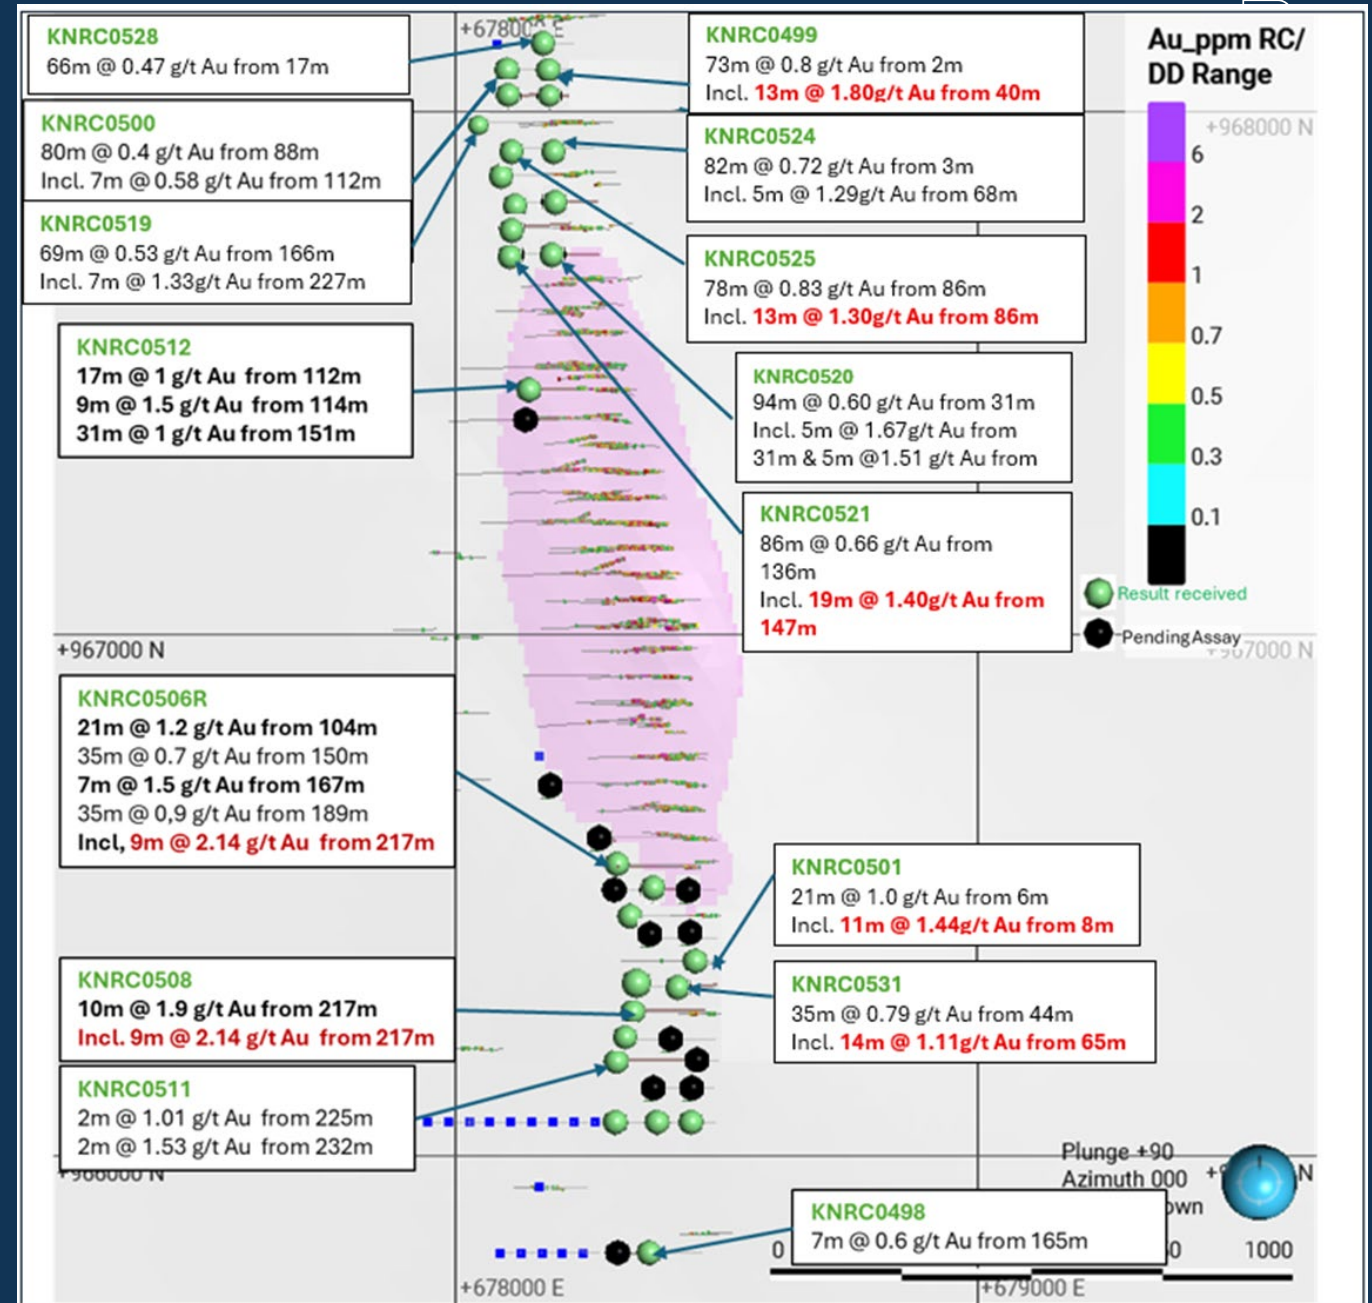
+67800 E

KNRC0528
66m @ 0.47 g/t Au from 17m

KNRC0499
73m @ 0.8 g/t Au from 2m
Incl. 13m @ 1.80g/t Au from 40m

Au_ppm RC/ DD Range

+968000 N

6
2
1
0.7
0.5
0.3
0.1

KNRC0500
80m @ 0.4 g/t Au from 88m
Incl. 7m @ 0.58 g/t Au from 112m

KNRC0524
82m @ 0.72 g/t Au from 3m
Incl. 5m @ 1.29g/t Au from 68m

KNRC0519
69m @ 0.53 g/t Au from 166m
Incl. 7m @ 1.33g/t Au from 227m

KNRC0525
78m @ 0.83 g/t Au from 86m
Incl. 13m @ 1.30g/t Au from 86m

KNRC0512
17m @ 1 g/t Au from 112m
9m @ 1.5 g/t Au from 114m
31m @ 1 g/t Au from 151m

KNRC0520
94m @ 0.60 g/t Au from 31m
Incl. 5m @ 1.67g/t Au from 31m & 5m @1.51 g/t Au from

KNRC0521
86m @ 0.66 g/t Au from 136m
Incl. 19m @ 1.40g/t Au from 147m

Result received
Pending Assay

+967000 N
+967000 N

KNRC0506R
21m @ 1.2 g/t Au from 104m
35m @ 0.7 g/t Au from 150m
7m @ 1.5 g/t Au from 167m
35m @ 0,9 g/t Au from 189m
Incl, 9m @ 2.14 g/t Au from 217m

KNRC0501
21m @ 1.0 g/t Au from 6m
Incl. 11m @ 1.44g/t Au from 8m

KNRC0508
10m @ 1.9 g/t Au from 217m
Incl. 9m @ 2.14 g/t Au from 217m

KNRC0531
35m @ 0.79 g/t Au from 44m
Incl. 14m @ 1.11g/t Au from 65m

KNRC0511
2m @ 1.01 g/t Au from 225m
2m @ 1.53 g/t Au from 232m

+966000 N

Plunge +90
Azimuth 000
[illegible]own

KNRC0498
7m @ 0.6 g/t Au from 165m

0
0
1000

+678000 E
+679000 E